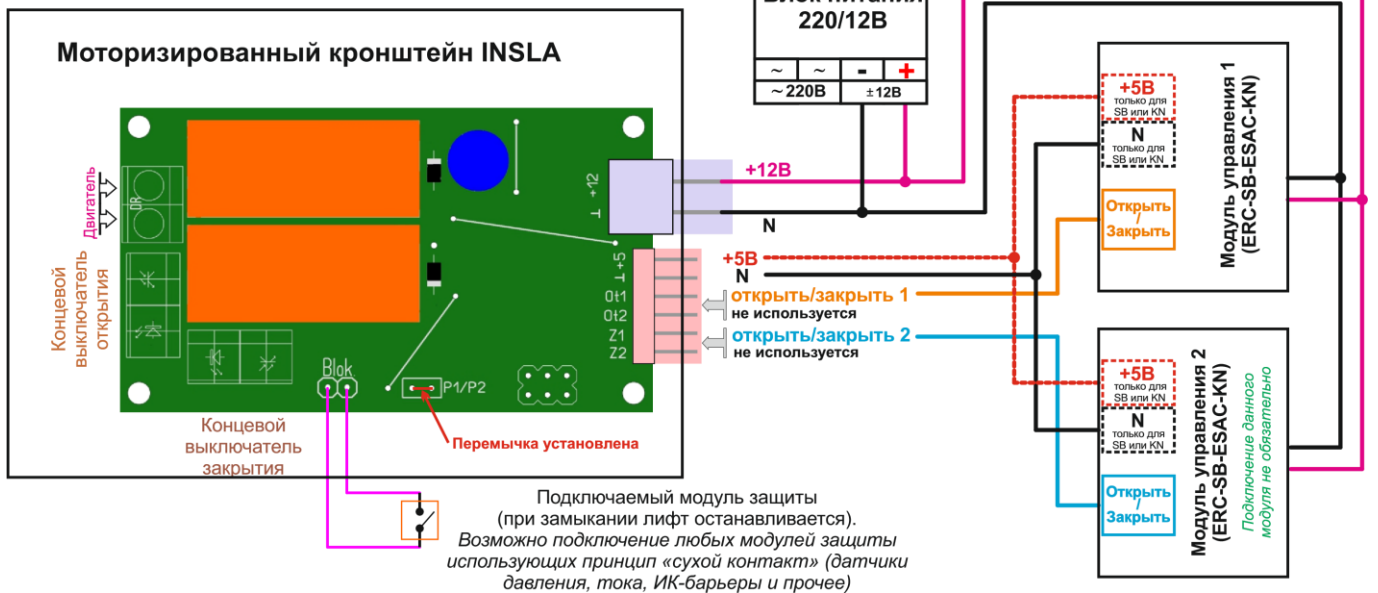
Блок питания 220/12В

~ ~ - +

~220В ±12В

Моторизированный кронштейн INSLA

Двигатель

DR

Концевой выключатель открытия

+12
⊥

⊥ +5
Ot1
Ot2
Z1
Z2

Blok

P1/P2

Концевой выключатель закрытия

Перемычка установлена

+12В

N

+5В

N

открыть/закрыть 1
не используется

открыть/закрыть 2
не используется

+5В
только для SB или KN

N
только для SB или KN

Открыть / Закрыть

Модуль управления 1 (ERC-SB-ESAC-KN)

+5В
только для SB или KN

N
только для SB или KN

Открыть / Закрыть

Модуль управления 2 (ERC-SB-ESAC-KN)

Подключение данного модуля не обязательно

Подключаемый модуль защиты (при замыкании лифт останавливается).
Возможно подключение любых модулей защиты использующих принцип «сухой контакт» (датчики давления, тока, ИК-барьеры и прочее)